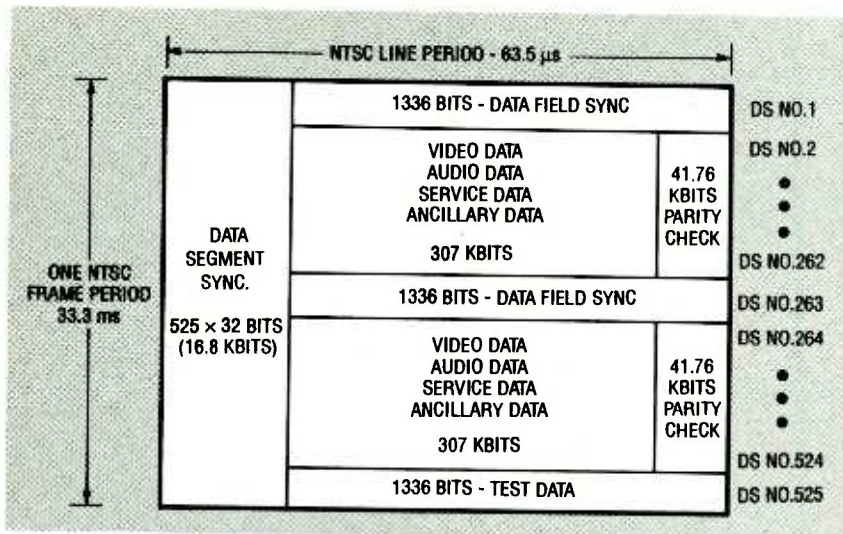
NTSC LINE PERIOD - 63.5 $\mu s$

ONE NTSC FRAME PERIOD 33.3 ms

DATA SEGMENT SYNC.

525 × 32 BITS (16.8 KBITS)

1336 BITS - DATA FIELD SYNC

VIDEO DATA
AUDIO DATA
SERVICE DATA
ANCILLARY DATA

307 KBITS

41.76 KBITS PARITY CHECK

1336 BITS - DATA FIELD SYNC

VIDEO DATA
AUDIO DATA
SERVICE DATA
ANCILLARY DATA

307 KBITS

41.76 KBITS PARITY CHECK

1336 BITS - TEST DATA

DS NO.1
DS NO.2
DS NO.262
DS NO.263
DS NO.264
DS NO.524
DS NO.525